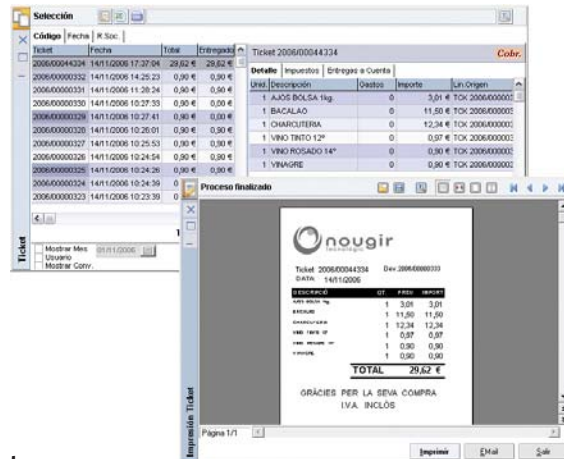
Selección

Código | Fecha | R.Soc.

| Ticket | Fecha | Total | Entregado |
|---|---|---|---|
| 2006/00044334 | 14/11/2006 17:37:04 | 29,62 € | 29,62 € |
| 2006/00000332 | 14/11/2006 14:25:23 | 0,90 € | 0,90 € |
| 2006/00000331 | 14/11/2006 11:28:24 | 0,90 € | 0,90 € |
| 2006/00000330 | 14/11/2006 10:27:33 | 0,90 € | 0,90 € |
| 2006/00000329 | 14/11/2006 10:27:41 | 0,90 € | 0,90 € |
| 2006/00000328 | 14/11/2006 10:26:01 | 0,90 € | 0,90 € |
| 2006/00000327 | 14/11/2006 10:25:53 | 0,90 € | 0,90 € |
| 2006/00000326 | 14/11/2006 10:24:54 | 0,90 € | 0,90 € |
| 2006/00000325 | 14/11/2006 10:24:26 | 0,90 € | 0,90 € |
| 2006/00000324 | 14/11/2006 10:24:39 | 0 | |
| 2006/00000323 | 14/11/2006 10:23:39 | 0 | |

Ticket
Mostrar Mes 01/11/2006
Usuario
Mostrar Conv.

Ticket 2006/00044334 Cobr.

Detalle | Impuestos | Entregas a Cuenta

| Unid. | Descripción | Gastos | Importe | Lin.Origen |
|---|---|---|---|---|
| 1 | AJOS BOLSA 1kg. | 0 | 3,01 € | TCK 2006/00000 |
| 1 | BACALAO | 0 | 11,50 € | TCK 2006/00000 |
| 1 | CHARCUTERIA | 0 | 12,34 € | TCK 2006/00000 |
| 1 | VINO TINTO 12º | 0 | 0,97 € | TCK 2006/00000 |
| 1 | VINO ROSADO 14º | 0 | 0,90 € | TCK 2006/00000 |
| 1 | VINAGRE | 0 | 0,90 € | TCK 2006/00000 |

Proceso finalizado

nougir tecnologia

Ticket 2006/00044334 Dev.2006/00000333
DATA 14/11/2006

| DESCRIPCIO | QT | PREU | IMPORT |
|---|---|---|---|
| AJOS BOLSA 1kg | 1 | 3,01 | 3,01 |
| BACALAO | 1 | 11,50 | 11,50 |
| CHARCUTERIA | 1 | 12,34 | 12,34 |
| VINO TINTO 12 | 1 | 0,97 | 0,97 |
| VINO ROSADO 14 | 1 | 0,90 | 0,90 |
| VINAGRE | 1 | 0,90 | 0,90 |

TOTAL 29,62 €

GRÀCIES PER LA SEVA COMPRA
I.V.A. INCLÒS

Impresión Ticket
Página 1/1
Imprimir EMail Salir